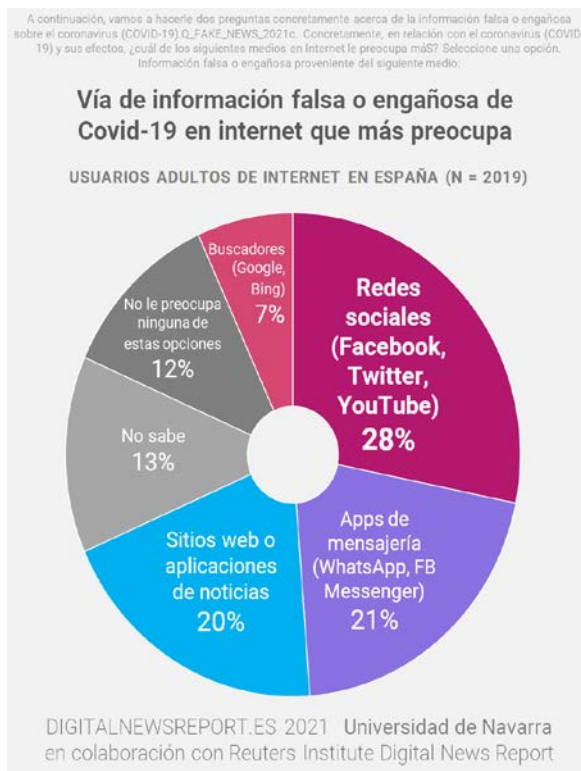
A continuación, vamos a hacerle dos preguntas concretamente acerca de la información falsa o engañosa sobre el coronavirus (COVID-19).Q_FAKE_NEWS_2021c. Concretamente, en relación con el coronavirus (COVID-19) y sus efectos, ¿cuál de los siguientes medios en Internet le preocupa más? Seleccione una opción. Información falsa o engañosa proveniente del siguiente medio:

Vía de información falsa o engañosa de Covid-19 en internet que más preocupa

USUARIOS ADULTOS DE INTERNET EN ESPAÑA (N = 2019)

Redes sociales (Facebook, Twitter, YouTube) 28%

Apps de mensajería (WhatsApp, FB Messenger) 21%

Sitios web o aplicaciones de noticias 20%

No sabe 13%

No le preocupa ninguna de estas opciones 12%

Buscadores (Google, Bing) 7%

DIGITALNEWSREPORT.ES 2021 Universidad de Navarra en colaboración con Reuters Institute Digital News Report